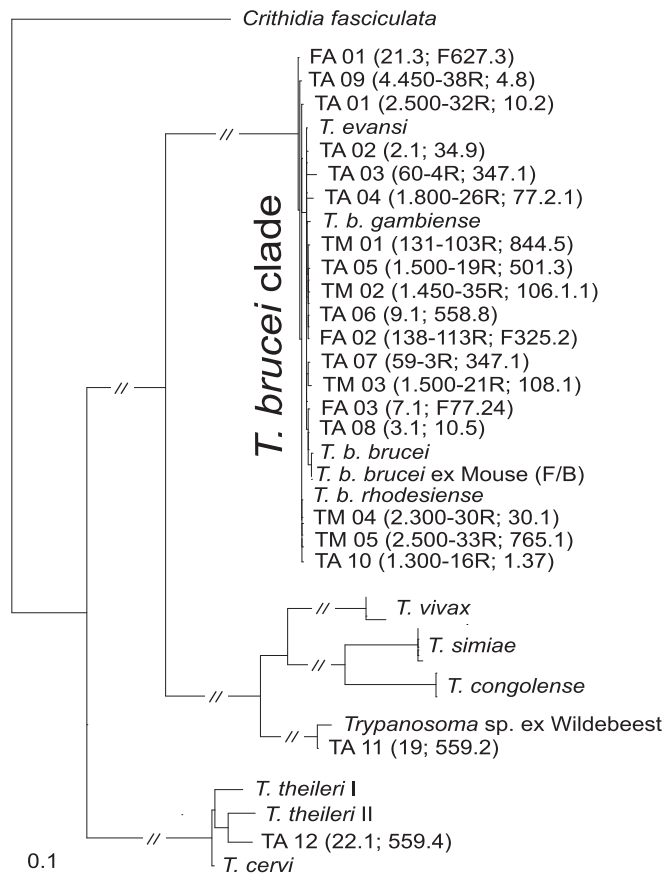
Crithidia fasciculata

FA 01 (21.3; F627.3)
TA 09 (4.450-38R; 4.8)
TA 01 (2.500-32R; 10.2)
T. evansi
TA 02 (2.1; 34.9)
TA 03 (60-4R; 347.1)
TA 04 (1.800-26R; 77.2.1)
T. b. gambiense
TM 01 (131-103R; 844.5)
TA 05 (1.500-19R; 501.3)
TM 02 (1.450-35R; 106.1.1)
TA 06 (9.1; 558.8)
FA 02 (138-113R; F325.2)
TA 07 (59-3R; 347.1)
TM 03 (1.500-21R; 108.1)
FA 03 (7.1; F77.24)
TA 08 (3.1; 10.5)
T. b. brucei
T. b. brucei ex Mouse (F/B)
T. b. rhodesiense
TM 04 (2.300-30R; 30.1)
TM 05 (2.500-33R; 765.1)
TA 10 (1.300-16R; 1.37)

T. brucei clade

//
//
T. vivax
//
T. simiae
//
T. congolense
//
Trypanosoma sp. ex Wildebeest
TA 11 (19; 559.2)
T. theileri I
T. theileri II
//
TA 12 (22.1; 559.4)
T. cervi
0.1